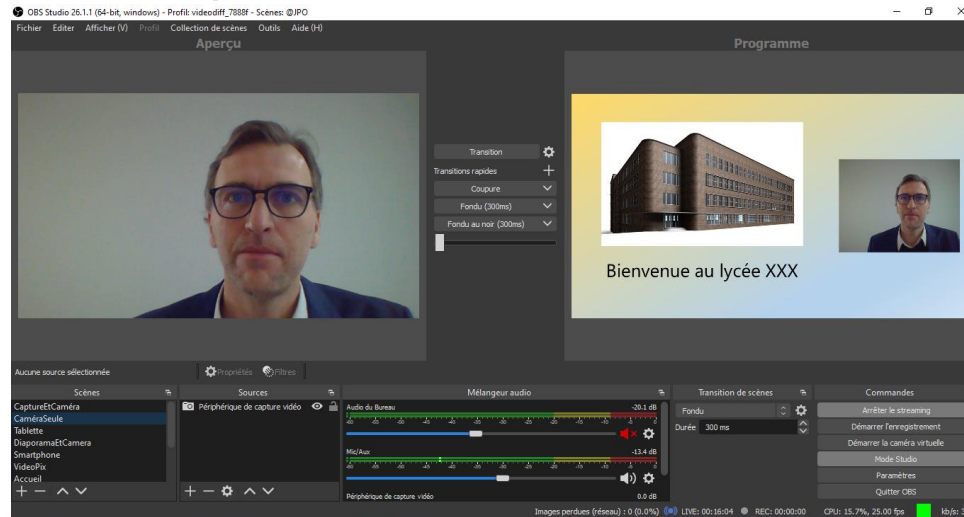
OBS Studio 26.1.1 (64-bit, windows) - Profil: videodiff_7888f - Scènes: @JPO

Fichier Editer Afficher (V) Profil Collection de scènes Outils Aide (H)

Aperçu

Programme

Transition

Transitions rapides

Coupure

Fondu (300ms)

Fondu au noir (300ms)

Bienvenue au lycée XXX

Aucune source sélectionnée

Propriétés Filtres

Scènes

CaptureEtCaméra
CaméraSeule
Tablette
DiaporamaEtCamera
Smartphone
VideoPix
Accueil

Sources

Périphérique de capture vidéo

Mélangeur audio

Audio du Bureau -20.1 dB

Mic/Aux -13.4 dB

Périphérique de capture vidéo 0.0 dB

Transition de scènes

Fondu

Durée 300 ms

Commandes

Arrêter le streaming
Démarrer l'enregistrement
Démarrer la caméra virtuelle
Mode Studio
Paramètres
Quitter OBS

Images perdues (réseau) : 0 (0.0%) LIVE: 00:16:04 REC: 00:00:00 CPU: 15.7%, 25.00 fps kb/s: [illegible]